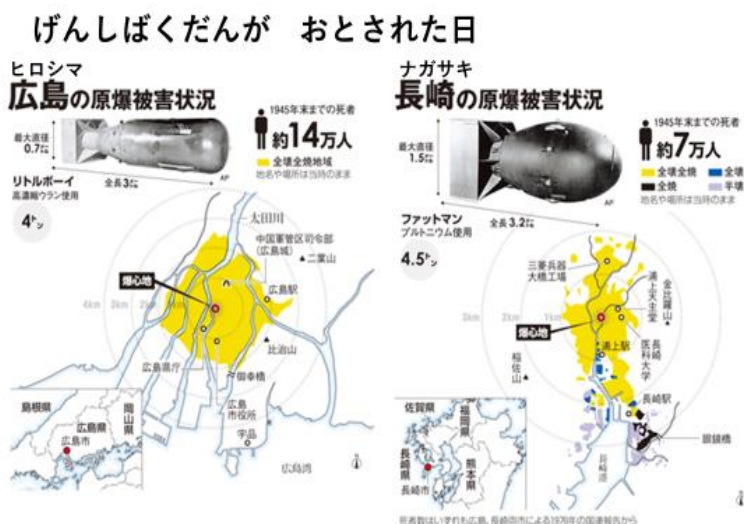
げんしばくだんが　おとされた日

ヒロシマ
広島の原爆被害状況

1945年末までの死者
約14万人
全壊全焼地域
地名や場所は当時のまま

最大直径 0.7m
全長 3m
AP

リトルボーイ
高濃縮ウラン使用
4トン

太田川
中国軍管区司令部（広島城）
二葉山
爆心地
広島駅
4km 3km 2km 1km
比治山
広島県庁
国泰寺
広島市役所
宇品
広島湾

島根県
岡山県
広島県
広島市

ナガサキ
長崎の原爆被害状況

1945年末までの死者
約7万人
全壊全焼
全壊
全焼
半壊
地名や場所は当時のまま

最大直径 1.5m
全長 3.2m
AP

ファットマン
プルトニウム使用
4.5トン

三菱兵器大橋工場
浦上天主堂
金比羅山
爆心地
3km 2km 1km
浦上駅
長崎医科大学
稲佐山
長崎駅
眼鏡橋
長崎港

佐賀県
福岡県
長崎県
熊本県
長崎市

死者数はいずれも広島、長崎両市による1976年の国連報告から